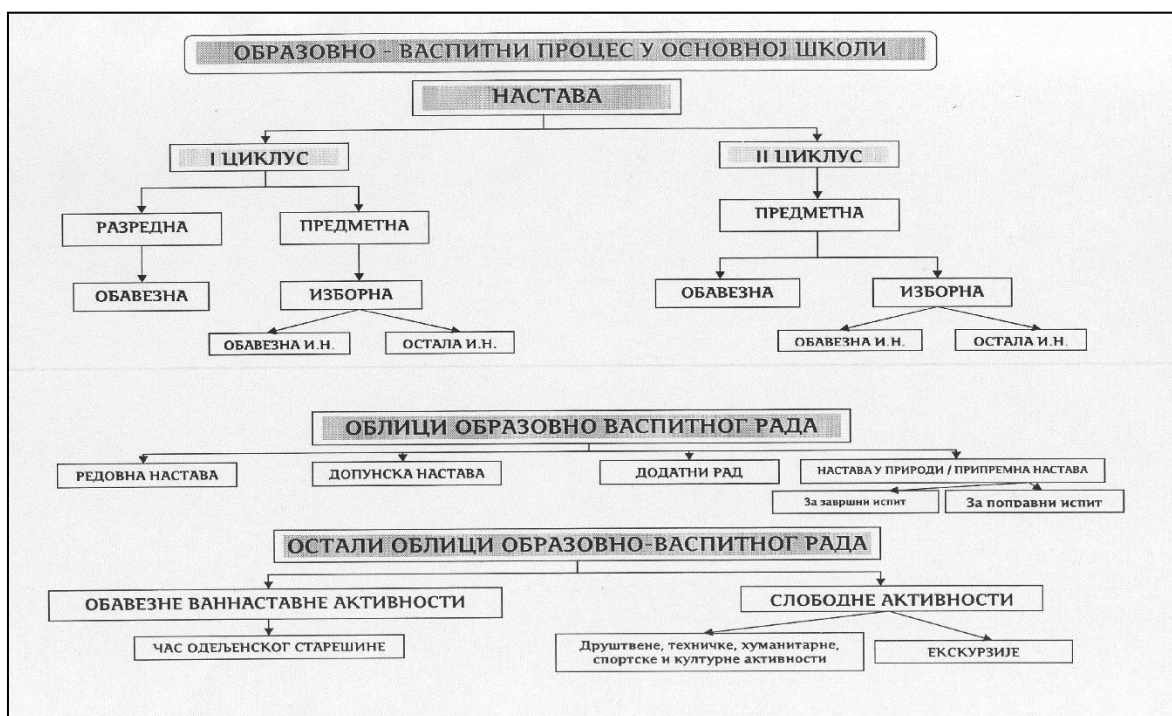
ОБРАЗОВНО - ВАСПИТНИ ПРОЦЕС У ОСНОВНОЈ ШКОЛИ

НАСТАВА

I ЦИКЛУС

II ЦИКЛУС

РАЗРЕДНА

ПРЕДМЕТНА

ПРЕДМЕТНА

ОБАВЕЗНА

ИЗБОРНА

ОБАВЕЗНА

ИЗБОРНА

ОБАВЕЗНА И.Н.

ОСТАЛА И.Н.

ОБАВЕЗНА И.Н.

ОСТАЛА И.Н.

ОБЛИЦИ ОБРАЗОВНО ВАСПИТНОГ РАДА

РЕДОВНА НАСТАВА

ДОПУНСКА НАСТАВА

ДОДАТНИ РАД

НАСТАВА У ПРИРОДИ / ПРИПРЕМНА НАСТАВА

За завршни испит

За поправни испит

ОСТАЛИ ОБЛИЦИ ОБРАЗОВНО-ВАСПИТНОГ РАДА

ОБАВЕЗНЕ ВАННАСТАВНЕ АКТИВНОСТИ

СЛОБОДНЕ АКТИВНОСТИ

ЧАС ОДЕЉЕНСКОГ СТАРЕШИНЕ

Друштвене, техничке, хуманитарне, спортске и културне активности

ЕКСКУРЗИЈЕ